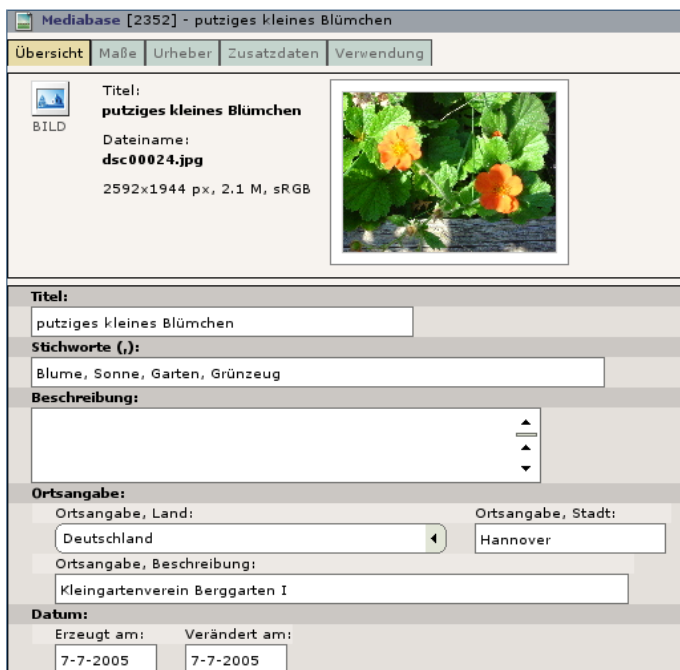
Mediabase [2352] - putziges kleines Blümchen

Übersicht | Maße | Urheber | Zusatzdaten | Verwendung

BILD

Titel:
putziges kleines Blümchen

Dateiname:
dsc00024.jpg

2592x1944 px, 2.1 M, sRGB

Titel:
putziges kleines Blümchen

Stichworte (,):
Blume, Sonne, Garten, Grünzeug

Beschreibung:

Ortsangabe:
Ortsangabe, Land:
Deutschland
Ortsangabe, Stadt:
Hannover
Ortsangabe, Beschreibung:
Kleingartenverein Berggarten I

Datum:
Erzeugt am:
7-7-2005
Verändert am:
7-7-2005